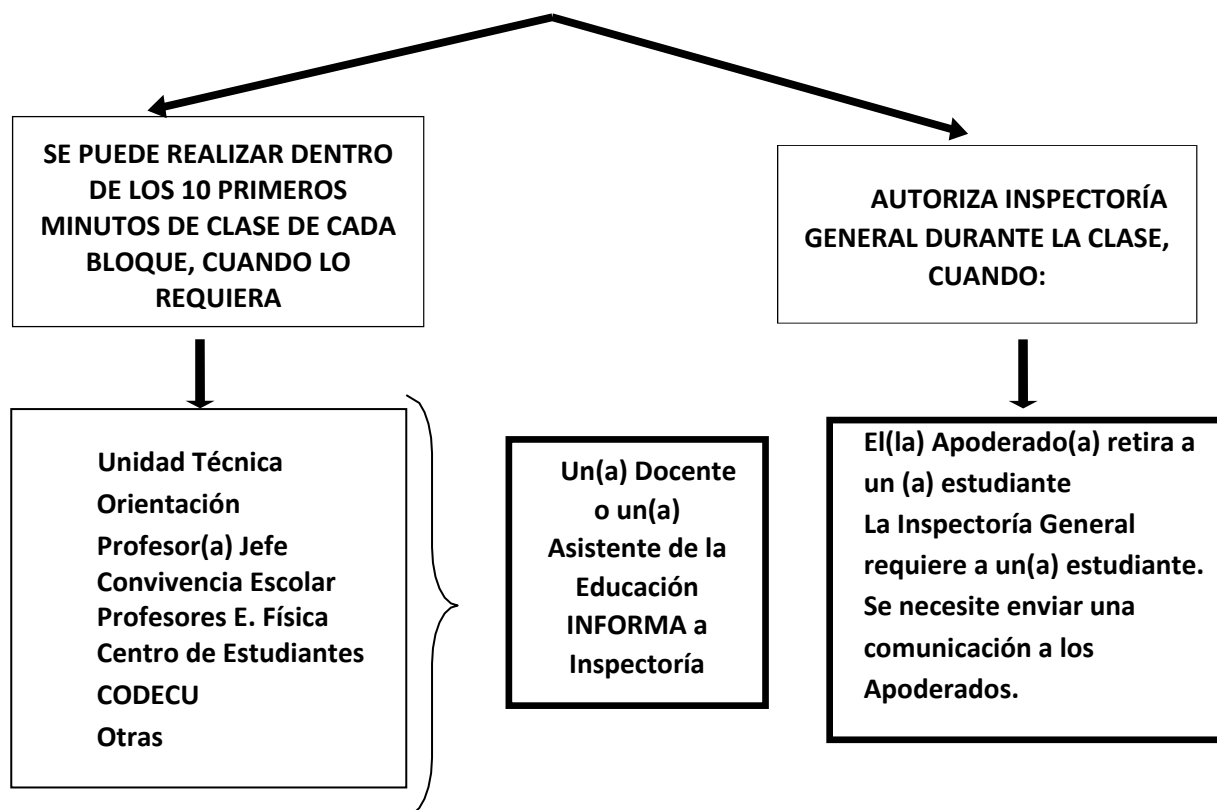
SE PUEDE REALIZAR DENTRO DE LOS 10 PRIMEROS MINUTOS DE CLASE DE CADA BLOQUE, CUANDO LO REQUIERA

AUTORIZA INSPECTORÍA GENERAL DURANTE LA CLASE, CUANDO:

Unidad Técnica
Orientación
Profesor(a) Jefe
Convivencia Escolar
Profesores E. Física
Centro de Estudiantes
CODECU
Otras

Un(a) Docente o un(a) Asistente de la Educación INFORMA a Inspectoría

El(la) Apoderado(a) retira a un (a) estudiante
La Inspectoría General requiere a un(a) estudiante.
Se necesite enviar una comunicación a los Apoderados.